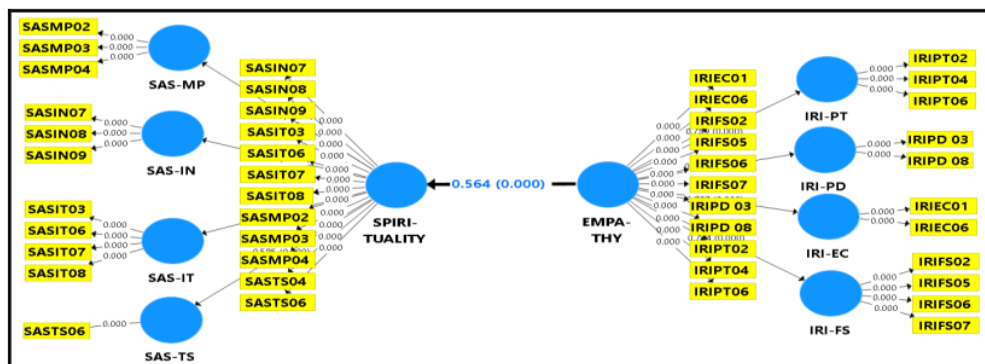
SASMP02
SASMP03
SASMP04
0.000
0.000
0.000
SAS-MP

SASIN07
SASIN08
SASIN09
0.000
0.000
0.000
SAS-IN

SASIT03
SASIT06
SASIT07
SASIT08
0.000
0.000
0.000
0.000
SAS-IT

SASTS06
0.000
SAS-TS

SASIN07
SASIN08
SASIN09
SASIT03
SASIT06
SASIT07
SASIT08
SASMP02
SASMP03
SASMP04
SASTS04
SASTS06
0.000
0.000
0.000
0.000
0.000
0.000
0.000
0.000
0.000
0.000
0.000
0.000

SPIRI-
TUALITY

0.564 (0.000)

EMPA-
THY

IRIEC01
IRIEC06
IRIFS02
IRIFS05
IRIFS06
IRIFS07
IRIPD 03
IRIPD 08
IRIPT02
IRIPT04
IRIPT06
0.000
0.000
0.000
0.000
0.000
0.000
0.000
0.000
0.000
0.000
0.000

IRI-PT
0.000
0.000
0.000
IRIPT02
IRIPT04
IRIPT06

IRI-PD
0.000
0.000
IRIPD 03
IRIPD 08

IRI-EC
0.000
0.000
IRIEC01
IRIEC06

IRI-FS
0.000
0.000
0.000
0.000
IRIFS02
IRIFS05
IRIFS06
IRIFS07